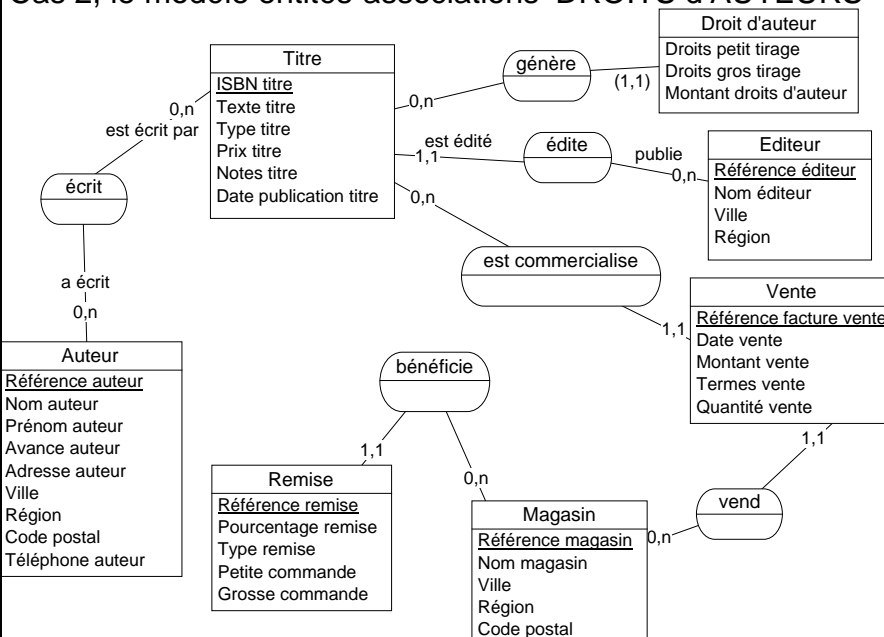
Cas 2, le modèle entités associations "DROITS d'AUTEURS"

Titre
ISBN titre
Texte titre
Type titre
Prix titre
Notes titre
Date publication titre

génère

Droit d'auteur
Droits petit tirage
Droits gros tirage
Montant droits d'auteur

0,n
(1,1)

0,n
est écrit par

écrit

a écrit
0,n

Auteur
Référence auteur
Nom auteur
Prénom auteur
Avance auteur
Adresse auteur
Ville
Région
Code postal
Téléphone auteur

est édité
1,1

édite

publie
0,n

Editeur
Référence éditeur
Nom éditeur
Ville
Région

0,n

est commercialise

1,1

Vente
Référence facture vente
Date vente
Montant vente
Termes vente
Quantité vente

bénéficie

1,1

Remise
Référence remise
Pourcentage remise
Type remise
Petite commande
Grosse commande

0,n

Magasin
Référence magasin
Nom magasin
Ville
Région
Code postal

0,n

vend

1,1